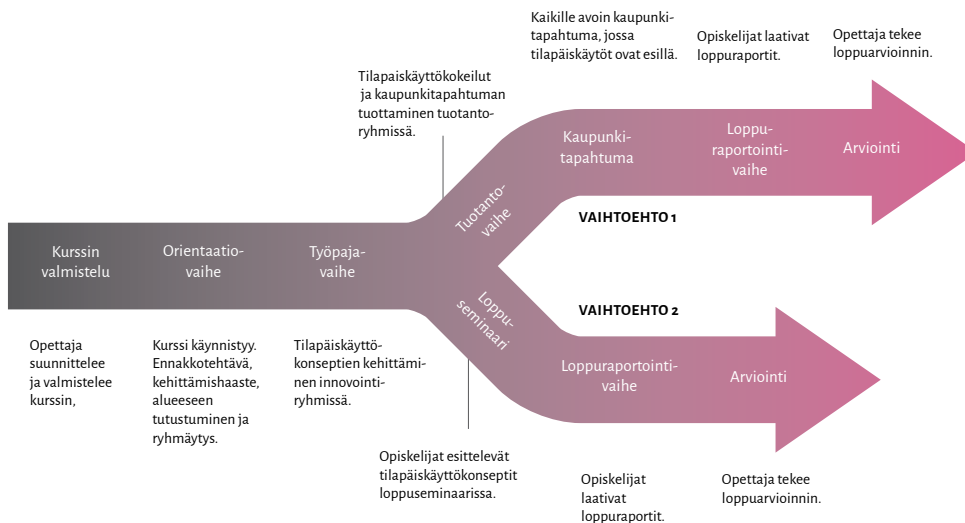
Kaikille avoin kaupunkitapahtuma, jossa tilapäiskäytöt ovat esillä.

Opiskelijat laativat loppuraportit.

Opettaja tekee loppuarvioinnin.

Tilapäiskäyttökokeilut ja kaupunkitapahtuman tuottaminen tuotantoryhmissä.

Kaupunkitapahtuma

Loppuraportointivaihe

Arviointi

Tuotantovaihe

VAIHTOEHTO 1

Kurssin valmistelu

Orientaatiovaihe

Työpajavaihe

Loppuseminaari

VAIHTOEHTO 2

Loppuraportointivaihe

Arviointi

Opettaja suunnittelee ja valmistelee kurssin,

Kurssi käynnistyy. Ennakkotehtävä, kehittämishaaste, alueeseen tutustuminen ja ryhmäytys.

Tilapäiskäyttökonseptien kehittäminen innovointiryhmissä.

Opiskelijat esittelevät tilapäiskäyttökonseptit loppuseminaarissa.

Opiskelijat laativat loppuraportit.

Opettaja tekee loppuarvioinnin.